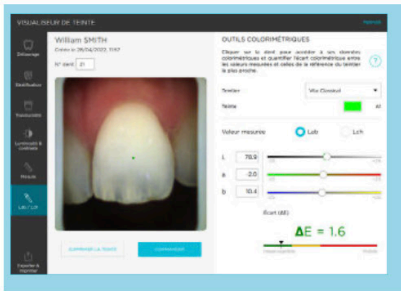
VISUALISEUR DE TEINTE

Retour

Démarrage

Distribution

Transparence

Luminosité & contraste

Masque

Lab / LCh

Exporter & imprimer

William SMITH

Créée le 26/04/2022 11:47

N° dent 21

OUTILS COLORIMÉTRIQUES

Cliquer sur la dent pour accéder à ses données colorimétriques et quantifier l'écart colorimétrique entre les valeurs mesurées et celles de la référence du teintier la plus proche.

Teintier

Vita Classical

Teinte

A1

Valeur mesurée

Lab

Lch

L 78.9

a -2.0

b 10.4

Écart (ΔE)

$\Delta E = 1.6$

SUPPRIMER LA TEINTE

COMPARAISON